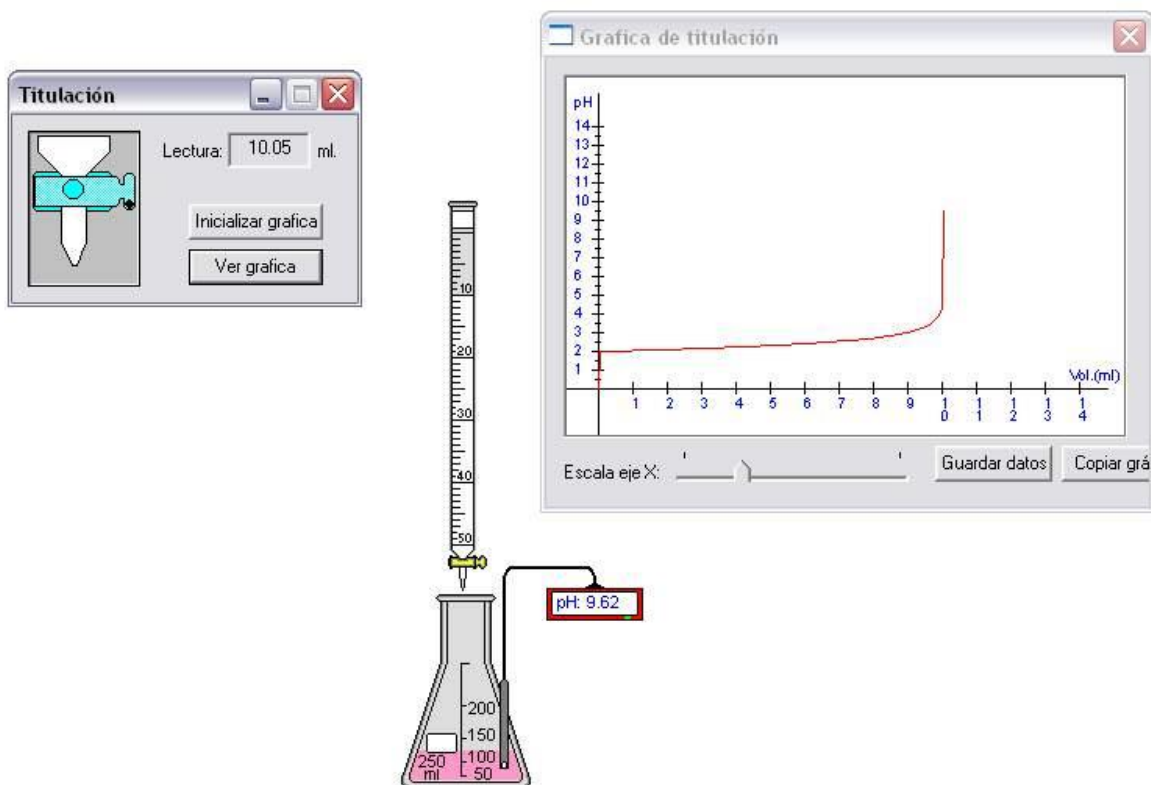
Titulación

Lectura: 10.05 ml.

Inicializar grafica

Ver grafica

Grafica de titulación

pH
14
13
12
11
10
9
8
7
6
5
4
3
2
1

Vol.(ml)

1 2 3 4 5 6 7 8 9 10 11 12 13 14

Escala eje X:

Guardar datos

Copiar grá

10
20
30
40
50

pH: 9.62

200
150
100
50
250 ml